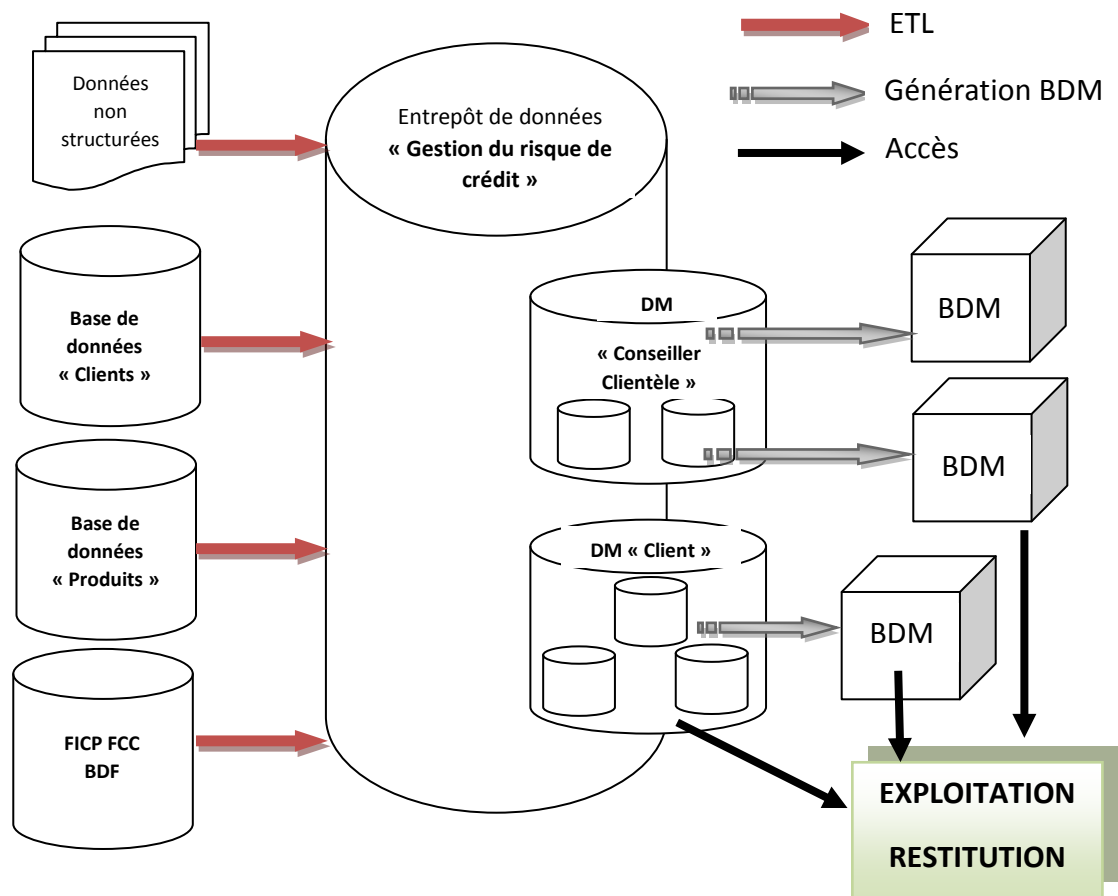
ETL

Génération BDM

Accès

Données non structurées

Entrepôt de données
**« Gestion du risque de crédit »**

**Base de données « Clients »**

**Base de données « Produits »**

**FICP FCC BDF**

**DM**
**« Conseiller Clientèle »**

**DM « Client »**

BDM

BDM

BDM

**EXPLOITATION**

**RESTITUTION**